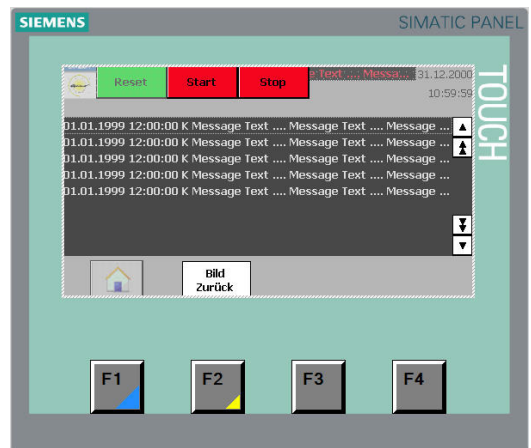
SIEMENS

SIMATIC PANEL

TOUCH

Reset

Start

Stop

e Text .... Messa...

31.12.2000

10:59:59

01.01.1999 12:00:00 K Message Text .... Message Text .... Message ...

01.01.1999 12:00:00 K Message Text .... Message Text .... Message ...

01.01.1999 12:00:00 K Message Text .... Message Text .... Message ...

01.01.1999 12:00:00 K Message Text .... Message Text .... Message ...

01.01.1999 12:00:00 K Message Text .... Message Text .... Message ...

Bild Zurück

F1

F2

F3

F4